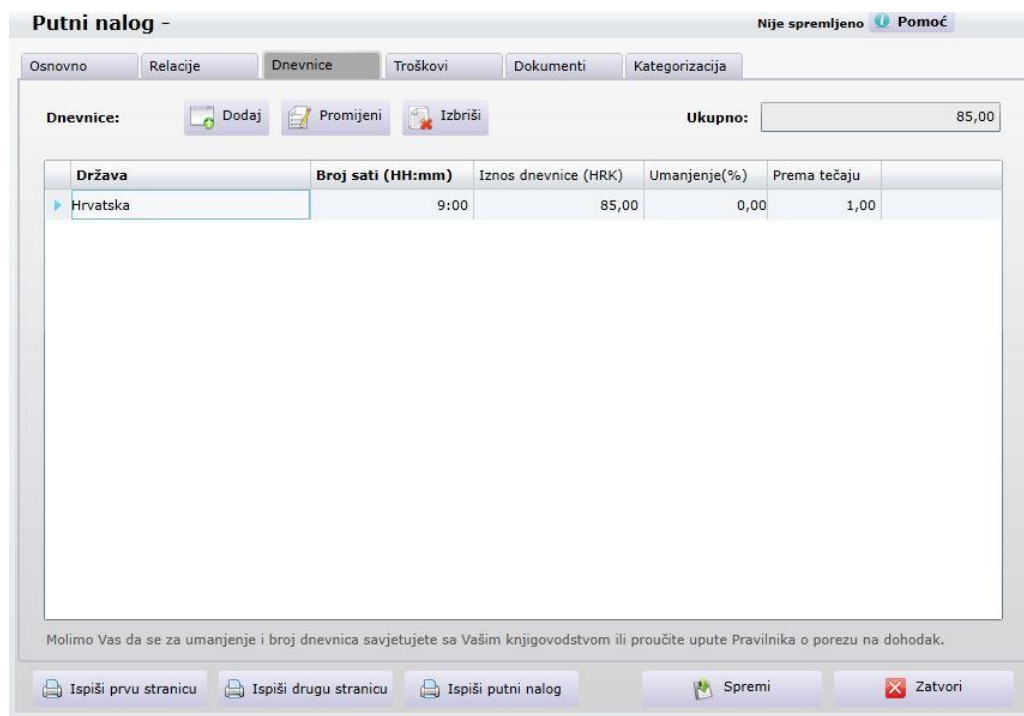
Putni nalog -

Nije spremljeno Pomoć

Osnovno Relacije Dnevnice Troškovi Dokumenti Kategorizacija

Dnevnice: Dodaj Promijeni Izbriši Ukupno: 85,00

| Država | Broj sati (HH:mm) | Iznos dnevnice (HRK) | Umanjenje(%) | Prema tečaju |
|---|---|---|---|---|
| Hrvatska | 9:00 | 85,00 | 0,00 | 1,00 |

Molimo Vas da se za umanjenje i broj dnevnica savjetujete sa Vašim knjigovodstvom ili proučite upute Pravilnika o porezu na dohodak.

Ispiši prvu stranicu Ispiši drugu stranicu Ispiši putni nalog Spremi Zatvori